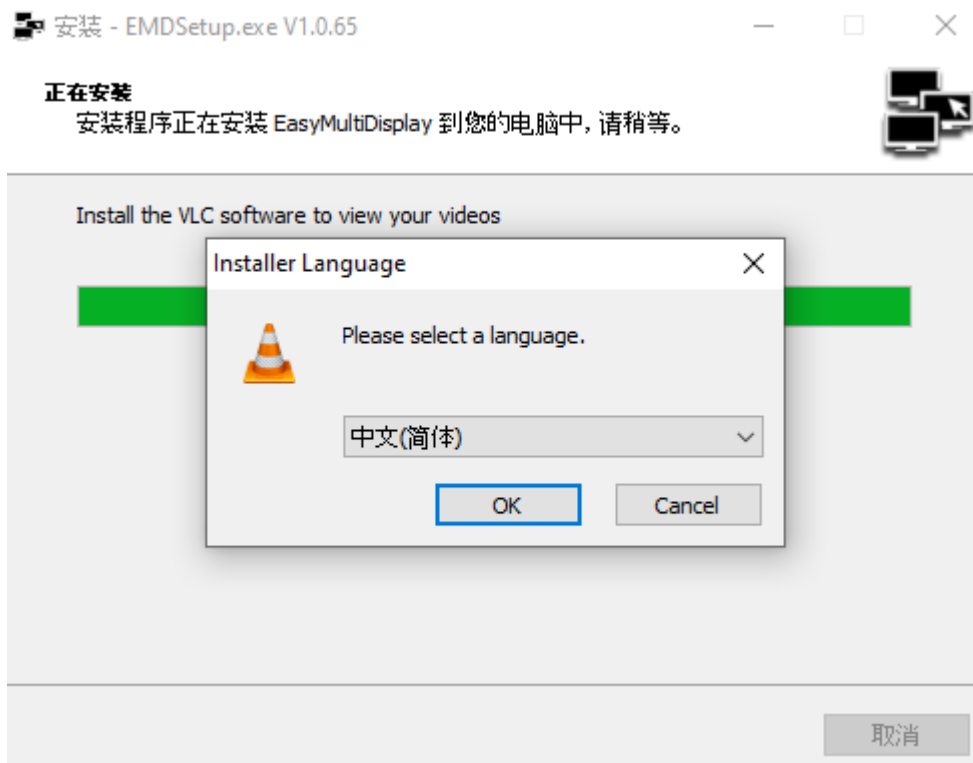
安装 - EMDSetup.exe V1.0.65

正在安装
安装程序正在安装 EasyMultiDisplay 到您的电脑中，请稍等。

Install the VLC software to view your videos

Installer Language

Please select a language.

中文(简体)

OK

Cancel

取消